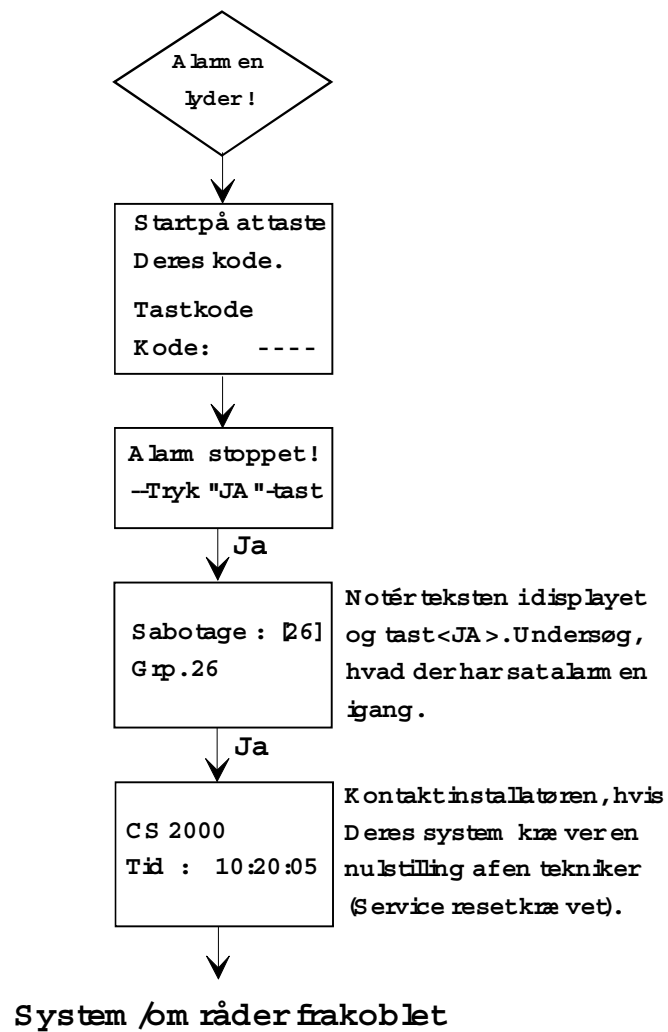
Alarmen lyder!

Start på at taste Deres kode.

Tastkode
Kode: ----

Alarm stoppet!
–Tryk "JA"-tast

Ja

Sabotage: [26]
Grp.26

Notér teksten i displayet og tast <JA>. Undersøg, hvad der har sat alarmen igang.

Ja

CS 2000
Tid : 10:20:05

Kontakt installatøren, hvis Deres system kræver en nulstilling af en tekniker (Service reset krævet).

System/områder frakoblet